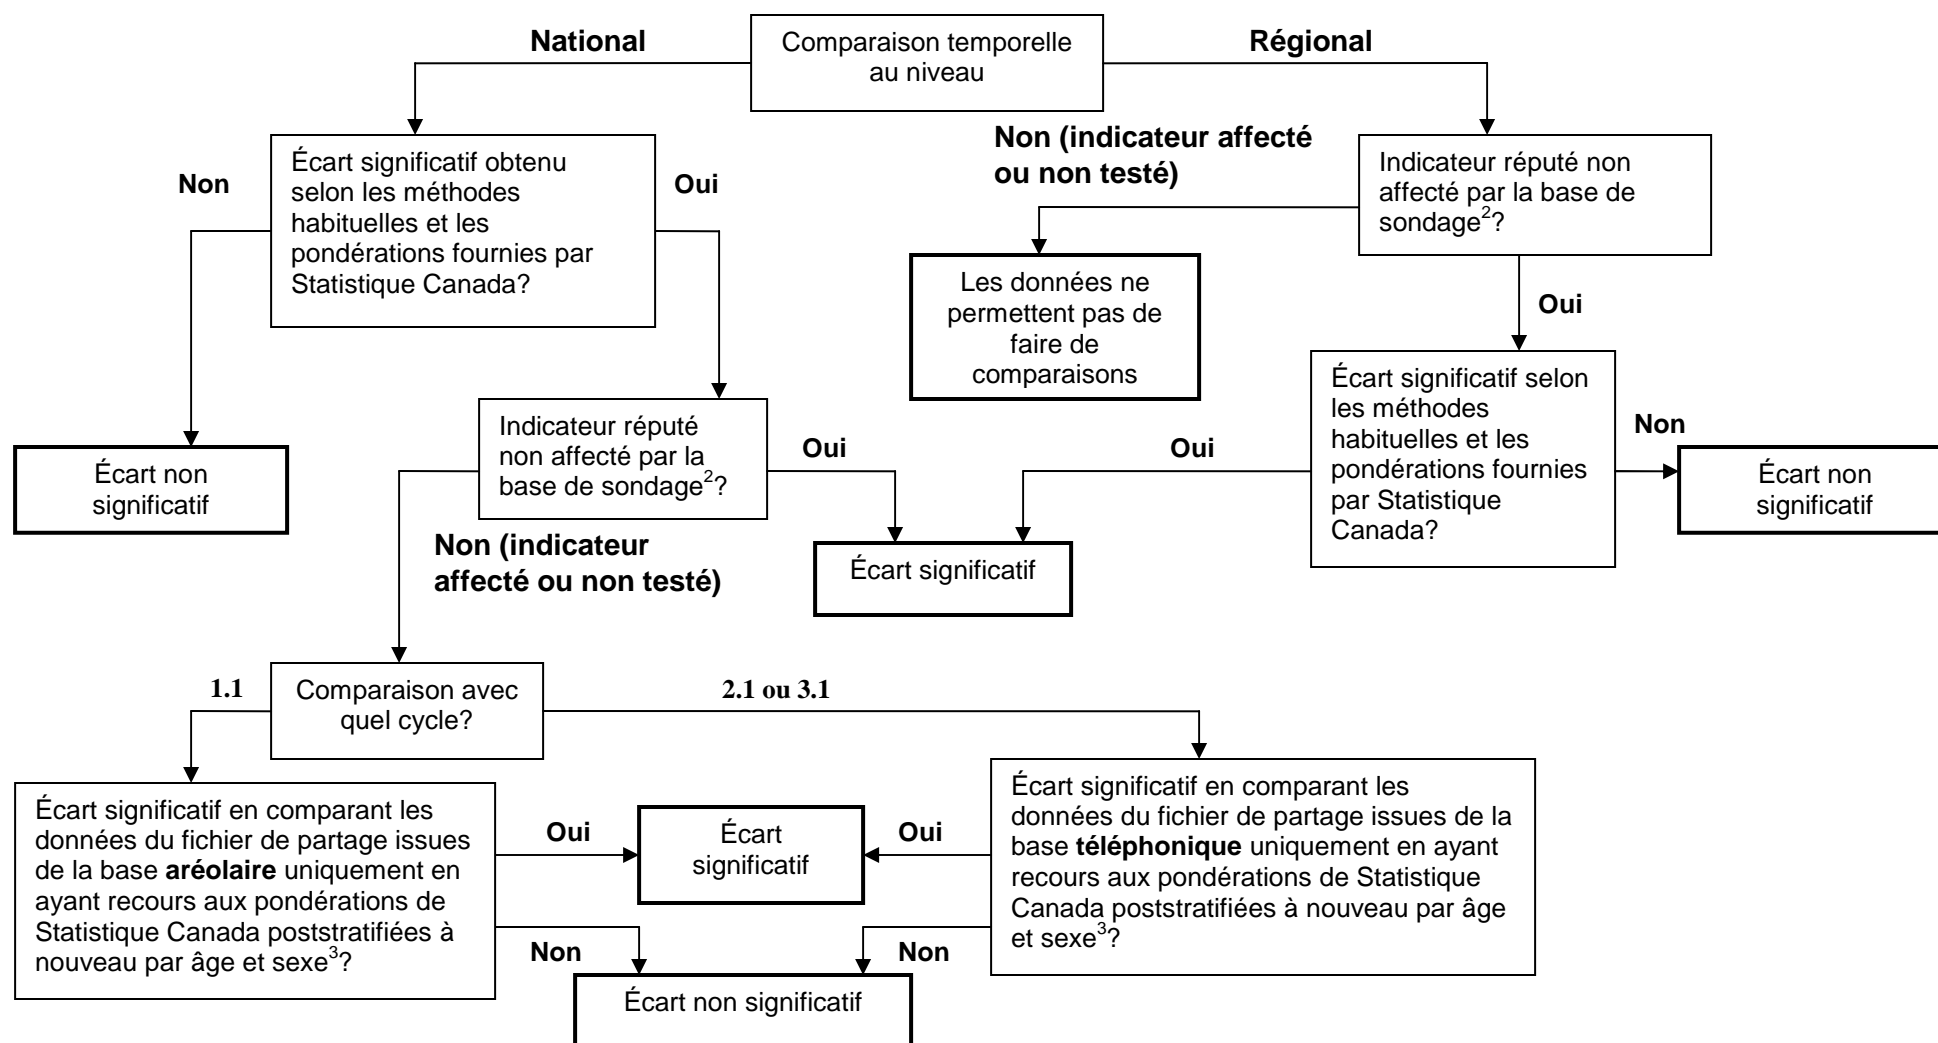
Comparaison temporelle au niveau

National

Régional

Écart significatif obtenu selon les méthodes habituelles et les pondérations fournies par Statistique Canada?

Non

Oui

Écart non significatif

Indicateur réputé non affecté par la base de sondage$^{2}$?

Oui

Écart significatif

Non (indicateur affecté ou non testé)

Indicateur réputé non affecté par la base de sondage$^{2}$?

Non (indicateur affecté ou non testé)

Les données ne permettent pas de faire de comparaisons

Oui

Écart significatif selon les méthodes habituelles et les pondérations fournies par Statistique Canada?

Oui

Non

Écart non significatif

Comparaison avec quel cycle?

1.1

2.1 ou 3.1

Écart significatif en comparant les données du fichier de partage issues de la base **aréolaire** uniquement en ayant recours aux pondérations de Statistique Canada poststratifiées à nouveau par âge et sexe$^{3}$?

Oui

Écart significatif

Oui

Écart significatif en comparant les données du fichier de partage issues de la base **téléphonique** uniquement en ayant recours aux pondérations de Statistique Canada poststratifiées à nouveau par âge et sexe$^{3}$?

Non

Non

Écart non significatif